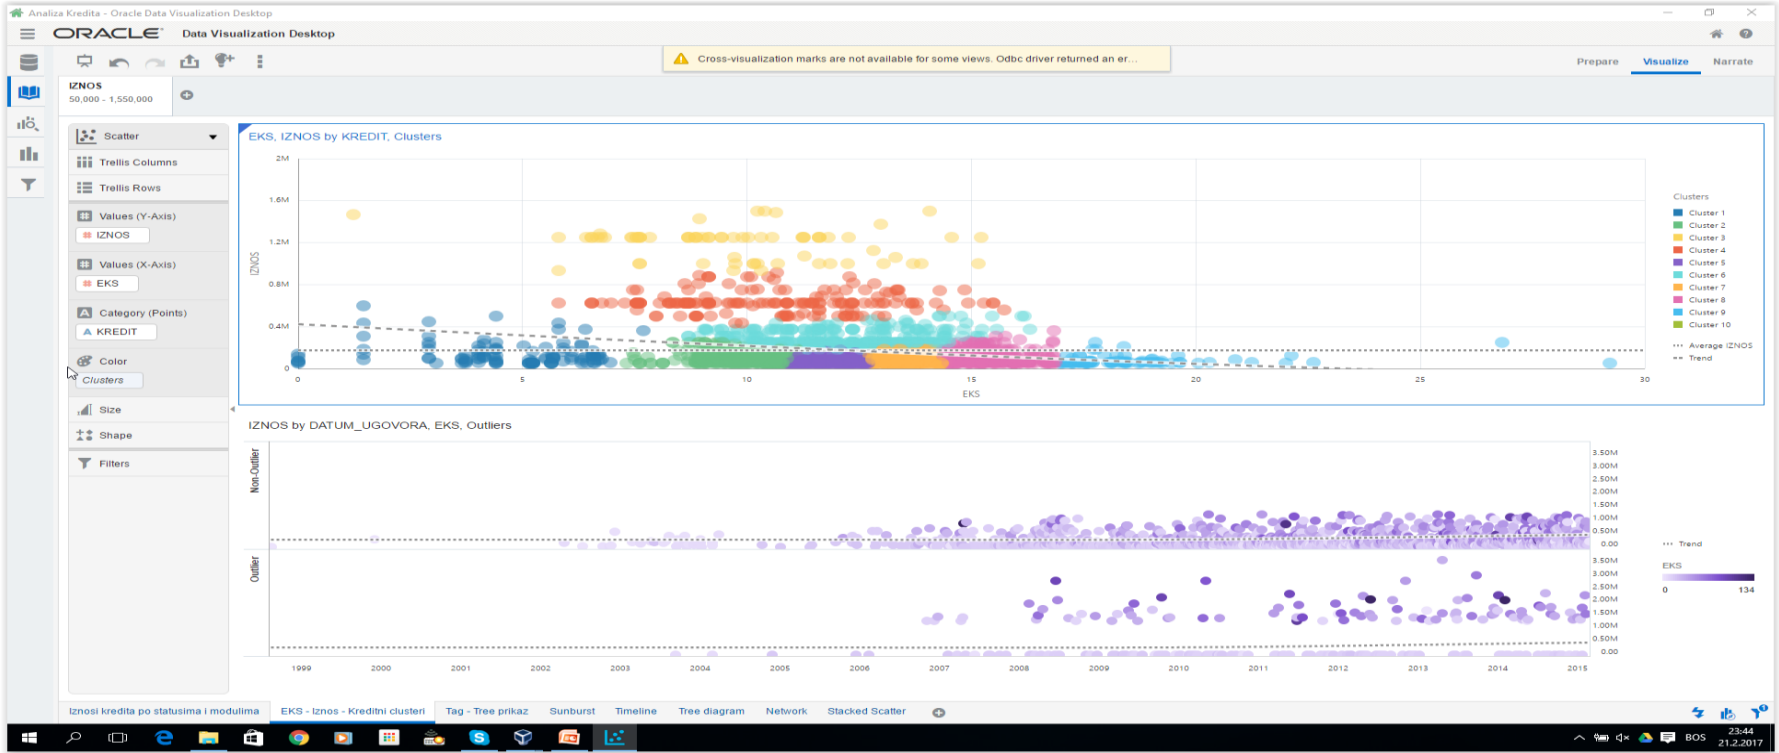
Analiza Kredita - Oracle Data Visualization Desktop

ORACLE Data Visualization Desktop

Cross-visualization marks are not available for some views. Odbc driver returned an er...

Prepare Visualize Narrate

IZNOS
50,000 - 1,550,000

Scatter
Trellis Columns
Trellis Rows
Values (Y-Axis)
IZNOS
Values (X-Axis)
EKS
Category (Points)
KREDIT
Color
Clusters
Size
Shape
Filters

EKS, IZNOS by KREDIT, Clusters

2M
1.6M
1.2M
0.8M
0.4M
0
IZNOS
0 5 10 15 20 25 30
EKS

Clusters
Cluster 1
Cluster 2
Cluster 3
Cluster 4
Cluster 5
Cluster 6
Cluster 7
Cluster 8
Cluster 9
Cluster 10
Average IZNOS
Trend

IZNOS by DATUM_UGOVORA, EKS, Outliers

Non-Outlier
Outlier
3.50M
3.00M
2.50M
2.00M
1.50M
1.00M
0.50M
0.00
3.50M
3.00M
2.50M
2.00M
1.50M
1.00M
0.50M
0.00
1999 2000 2001 2002 2003 2004 2005 2006 2007 2008 2009 2010 2011 2012 2013 2014 2015

Trend
EKS
0 134

Iznosi kredita po statusima i modulima | EKS - Iznos - Kreditni clusteri | Tag - Tree prikaz | Sunburst | Timeline | Tree diagram | Network | Stacked Scatter

BOS 23:44
21.2.2017